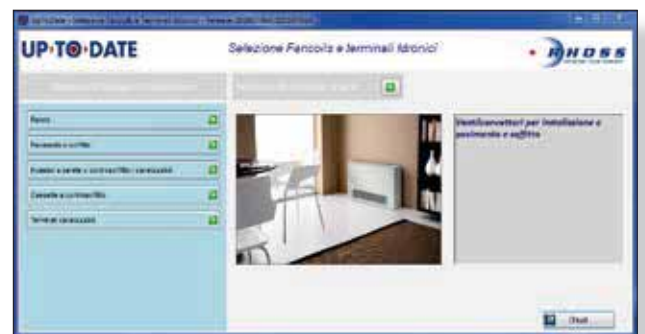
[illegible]

UP·TO·DATE

Selezione Fancoils e terminali Idronici

RHOSS

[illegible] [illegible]

Ventilconvettori per installazione a pavimento e soffitto

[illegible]

Pavimento e soffitto

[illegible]

Cassette a controsoffitto

Terminali canalizzabili

Chiudi